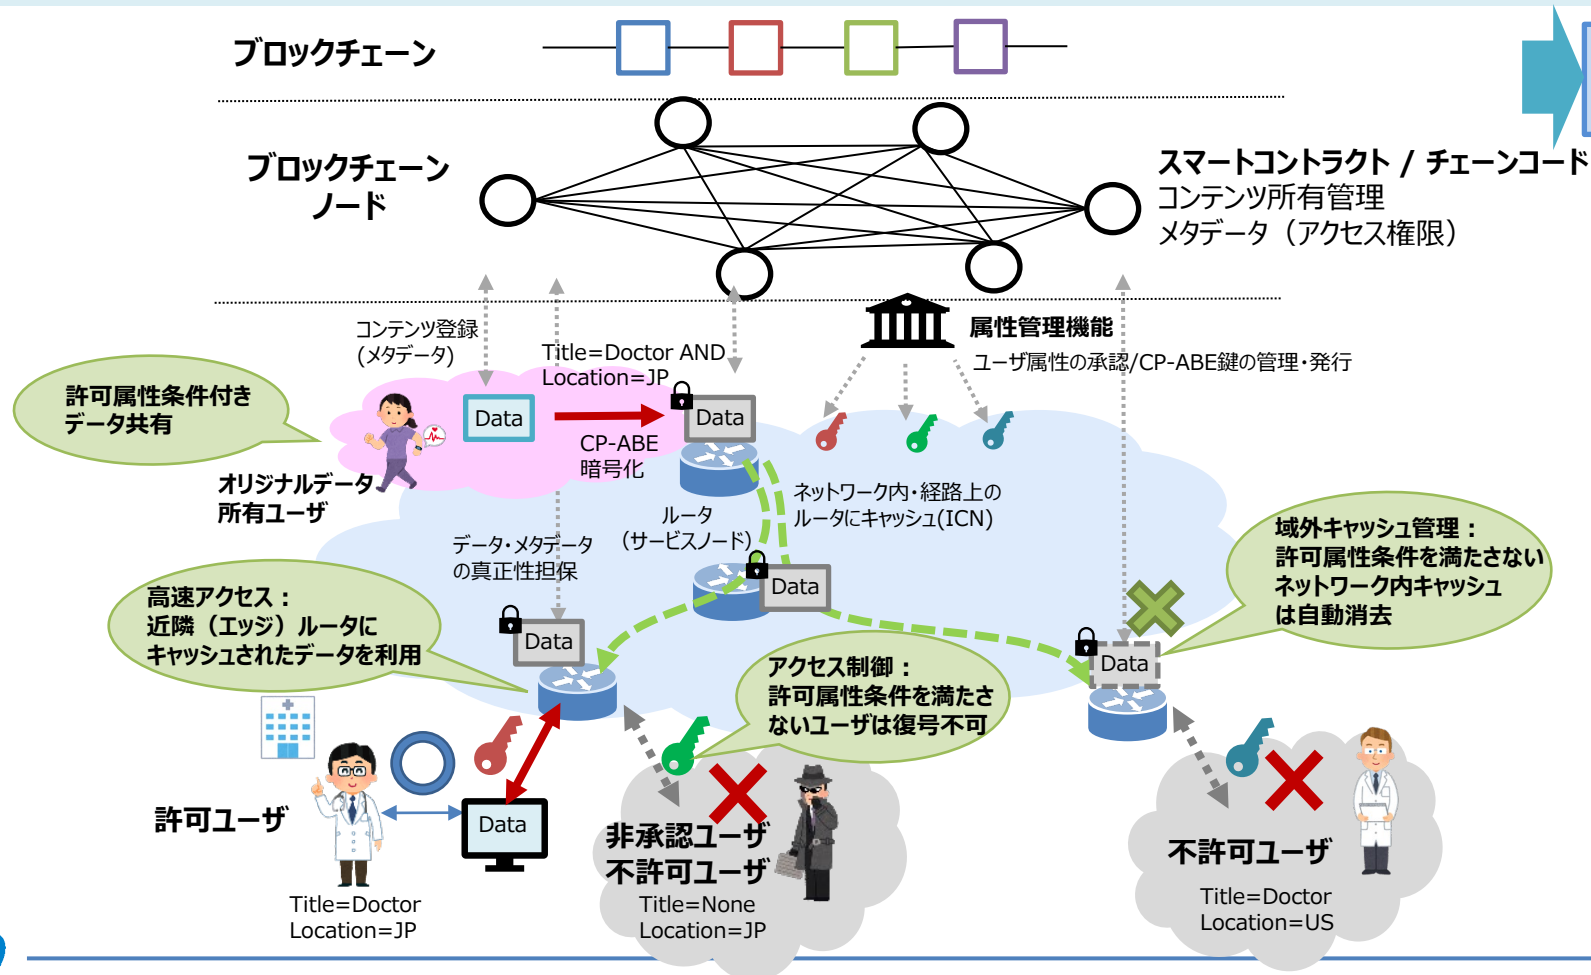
ブロックチェーン

ブロックチェーンノード

スマートコントラクト / チェーンコード
コンテンツ所有管理
メタデータ（アクセス権限）

コンテンツ登録
(メタデータ)

Title=Doctor AND Location=JP

属性管理機能
ユーザ属性の承認/CP-ABE鍵の管理・発行

許可属性条件付きデータ共有

Data

Data

CP-ABE
暗号化

オリジナルデータ所有ユーザ

ネットワーク内・経路上のルータにキャッシュ(ICN)

ルータ
（サービスノード）

データ・メタデータの真正性担保

Data

域外キャッシュ管理：
許可属性条件を満たさないネットワーク内キャッシュは自動消去

高速アクセス：
近隣（エッジ）ルータにキャッシュされたデータを利用

Data

Data

アクセス制御：
許可属性条件を満たさないユーザは復号不可

許可ユーザ

Data

Title=Doctor
Location=JP

非承認ユーザ
不許可ユーザ
Title=None
Location=JP

不許可ユーザ
Title=Doctor
Location=US